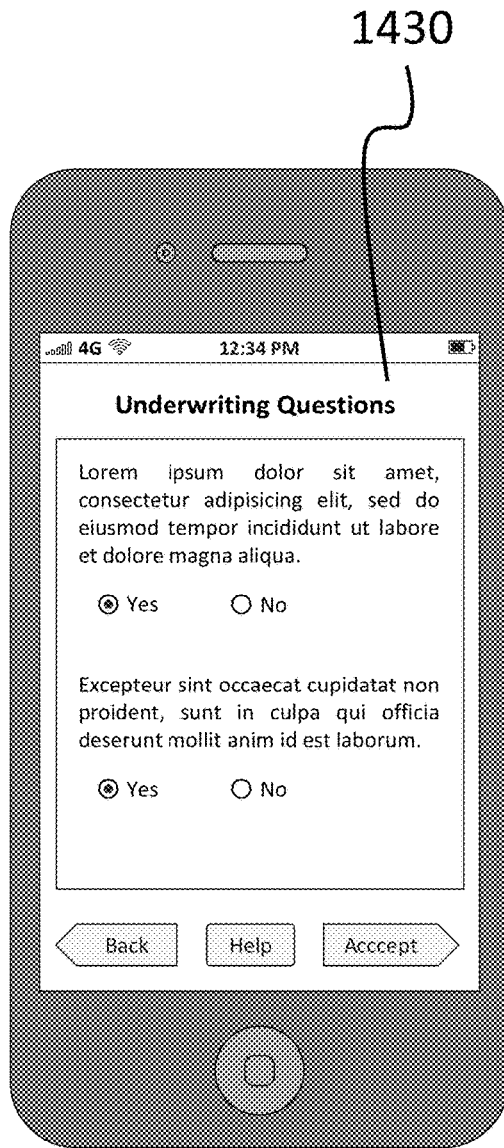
1430

4G 12:34 PM

Underwriting Questions

Lorem ipsum dolor sit amet, consectetur adipisicing elit, sed do eiusmod tempor incididunt ut labore et dolore magna aliqua.

Yes No

Excepteur sint occaecat cupidatat non proident, sunt in culpa qui officia deserunt mollit anim id est laborum.

Yes No

Back Help Acccept